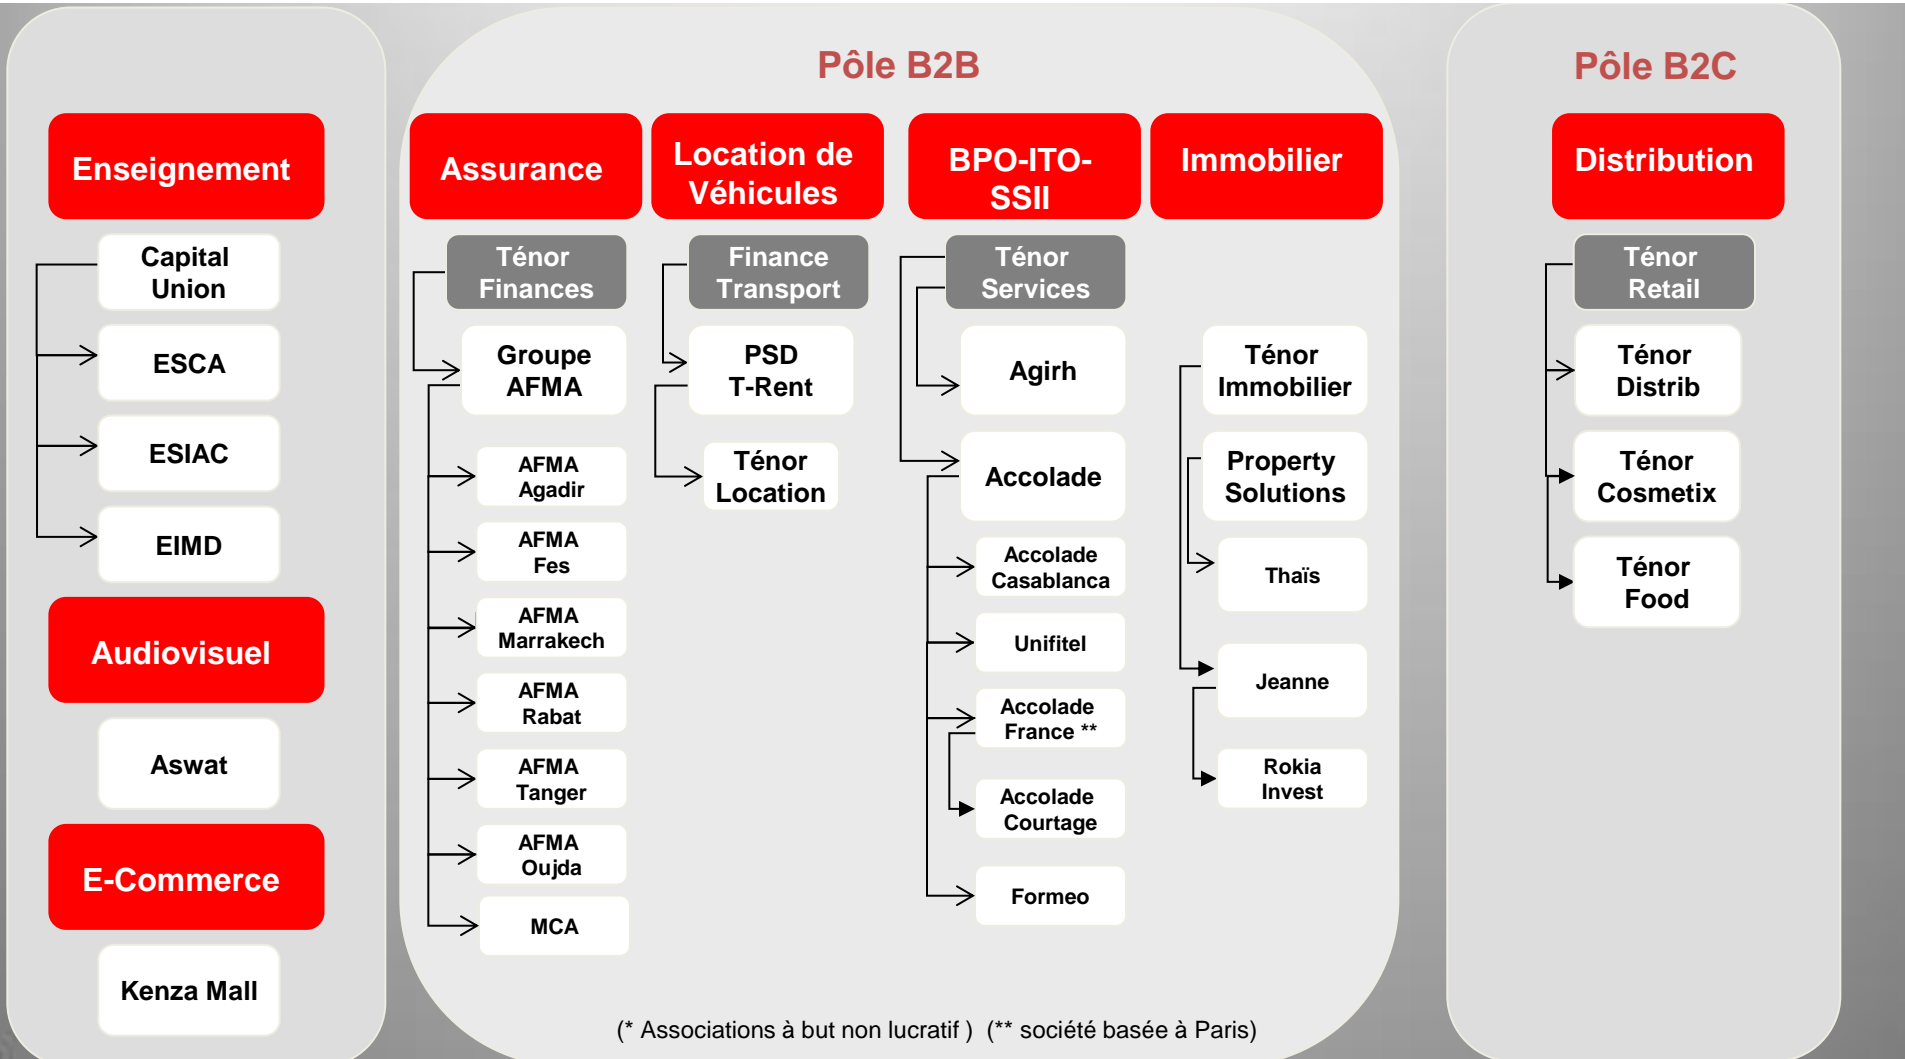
Pôle B2B

Pôle B2C

Enseignement

Capital Union

ESCA

ESIAC

EIMD

Audiovisuel

Aswat

E-Commerce

Kenza Mall

Assurance

Ténor Finances

Groupe AFMA

AFMA Agadir

AFMA Fes

AFMA Marrakech

AFMA Rabat

AFMA Tanger

AFMA Oujda

MCA

Location de Véhicules

Finance Transport

PSD T-Rent

Ténor Location

BPO-ITO-SSII

Ténor Services

Agirh

Accolade

Accolade Casablanca

Unifitel

Accolade France **

Accolade Courtage

Formeo

Immobilier

Ténor Immobilier

Property Solutions

Thaïs

Jeanne

Rokia Invest

Distribution

Ténor Retail

Ténor Distrib

Ténor Cosmetix

Ténor Food

(* Associations à but non lucratif ) (** société basée à Paris)